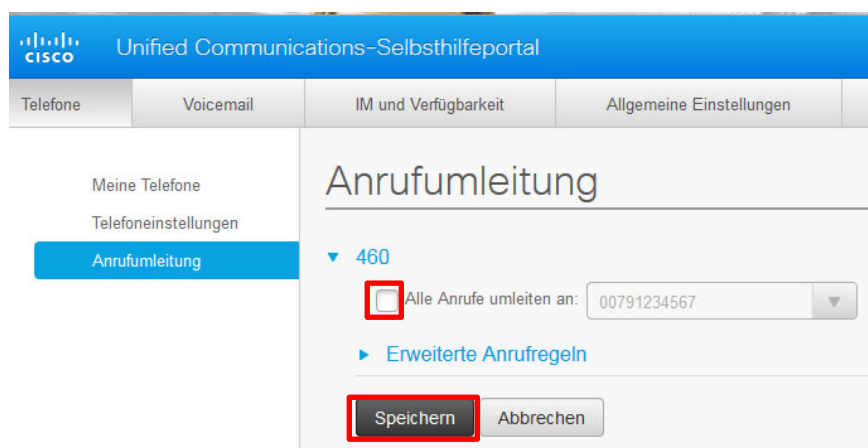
CISCO Unified Communications-Selbsthilfeportal

Telefone | Voicemail | IM und Verfügbarkeit | Allgemeine Einstellungen

Meine Telefone
Telefoneinstellungen
Anrufumleitung

Anrufumleitung

▼ 460

Alle Anrufe umleiten an: 00791234567

▶ Erweiterte Anrufregeln

Speichern
Abbrechen